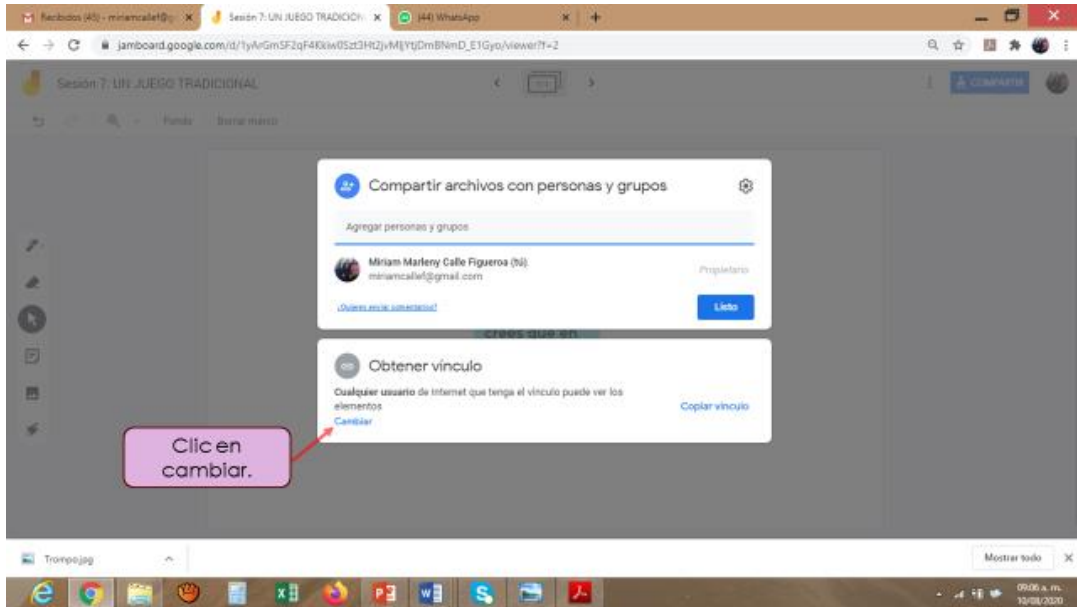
Recibidos (45) - miriamcallef@ ×
Sesión 7: UN JUEGO TRADICION ×
(44) WhatsApp ×
+

jamboard.google.com/d/1yArGmSF2qF4Kkiw0Szt3Ht2jvMljYtjDmBNmD_E1Gyo/viewer?f=2

Sesión 7: UN JUEGO TRADICIONAL
COMPARTIR

Fondo
Borrar marco

Compartir archivos con personas y grupos

Agregar personas y grupos

Miriam Marleny Calle Figueroa (tú)
miriamcallef@gmail.com
Propietario

¿Quieres enviar comentarios?
Listo

crees que en

Obtener vínculo

Cualquier usuario de Internet que tenga el vínculo puede ver los elementos
Cambiar
Copiar vínculo

Clic en cambiar.

Trompo.jpg
Mostrar todo

09:06 a. m.
10/08/2020